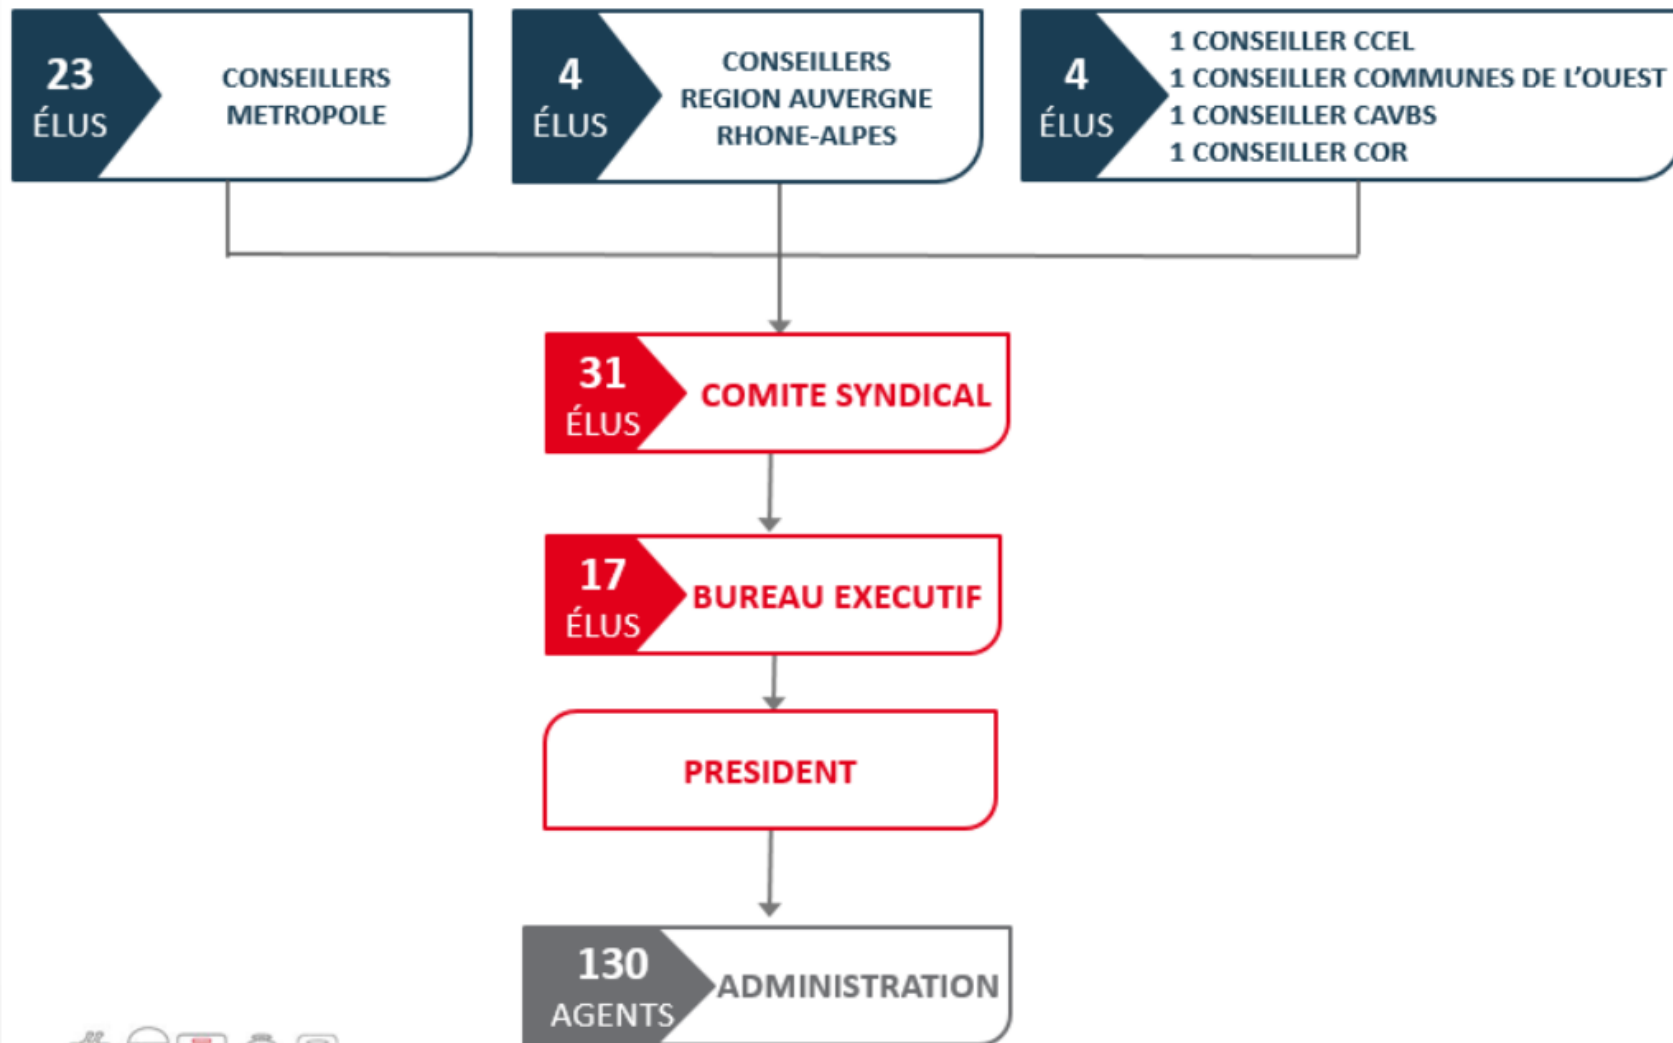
23
ÉLUS
CONSEILLERS METROPOLE

4
ÉLUS
CONSEILLERS REGION AUVERGNE RHONE-ALPES

4
ÉLUS
1 CONSEILLER CCEL
1 CONSEILLER COMMUNES DE L'OUEST
1 CONSEILLER CAVBS
1 CONSEILLER COR

31
ÉLUS
COMITE SYNDICAL

17
ÉLUS
BUREAU EXECUTIF

PRESIDENT

130
AGENTS
ADMINISTRATION